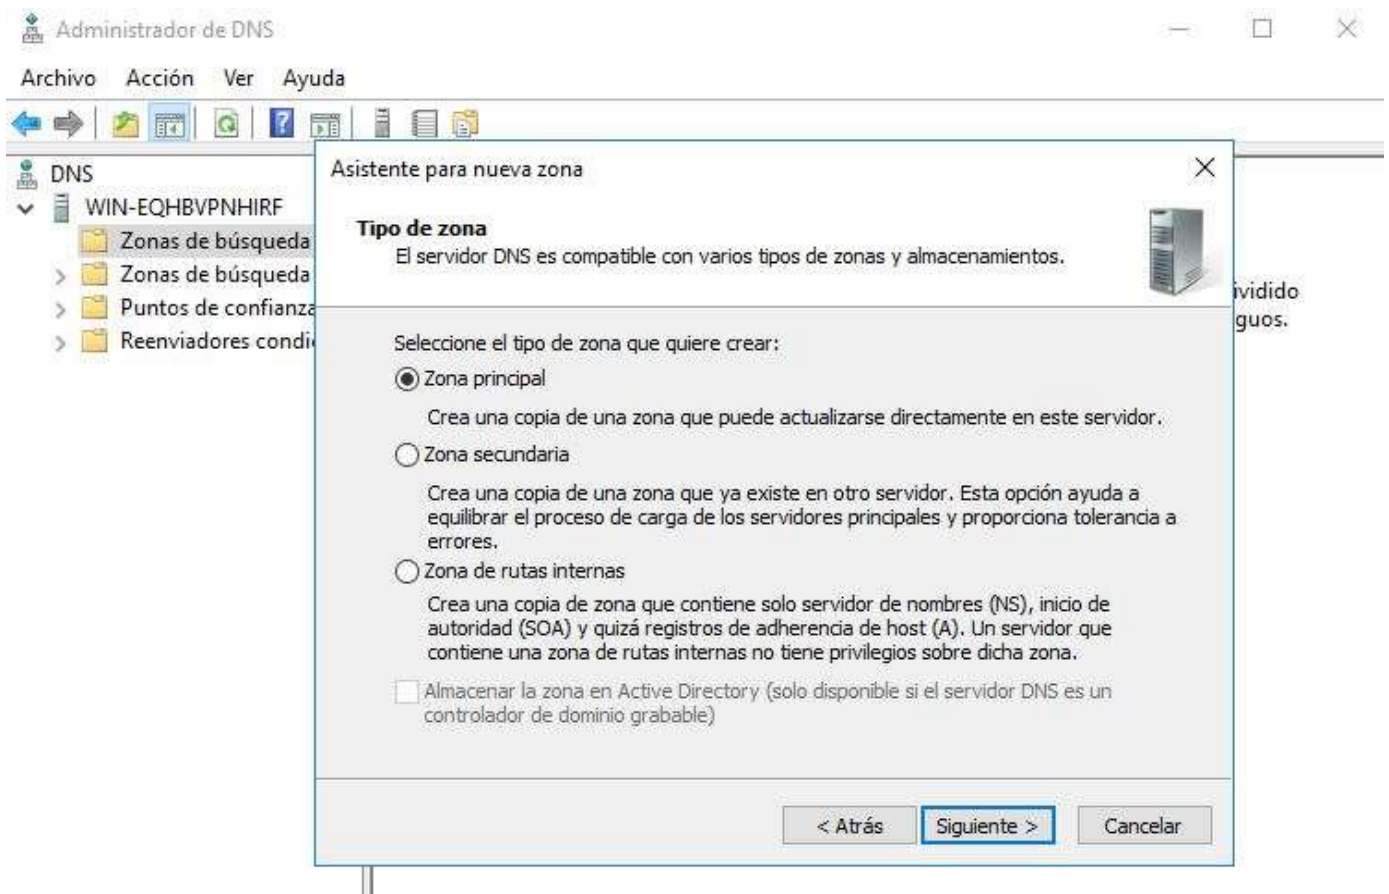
Administrador de DNS

Archivo Acción Ver Ayuda

DNS
WIN-EQHBVPNHIRF
Zonas de búsqueda
Zonas de búsqueda
Puntos de confianza
Reenviadores condi

ividido
guos.

Asistente para nueva zona

Tipo de zona
El servidor DNS es compatible con varios tipos de zonas y almacenamientos.

Seleccione el tipo de zona que quiere crear:

Zona principal
Crea una copia de una zona que puede actualizarse directamente en este servidor.

Zona secundaria
Crea una copia de una zona que ya existe en otro servidor. Esta opción ayuda a equilibrar el proceso de carga de los servidores principales y proporciona tolerancia a errores.

Zona de rutas internas
Crea una copia de zona que contiene solo servidor de nombres (NS), inicio de autoridad (SOA) y quizá registros de adherencia de host (A). Un servidor que contiene una zona de rutas internas no tiene privilegios sobre dicha zona.

Almacenar la zona en Active Directory (solo disponible si el servidor DNS es un controlador de dominio grabable)

< Atrás Siguiente > Cancelar